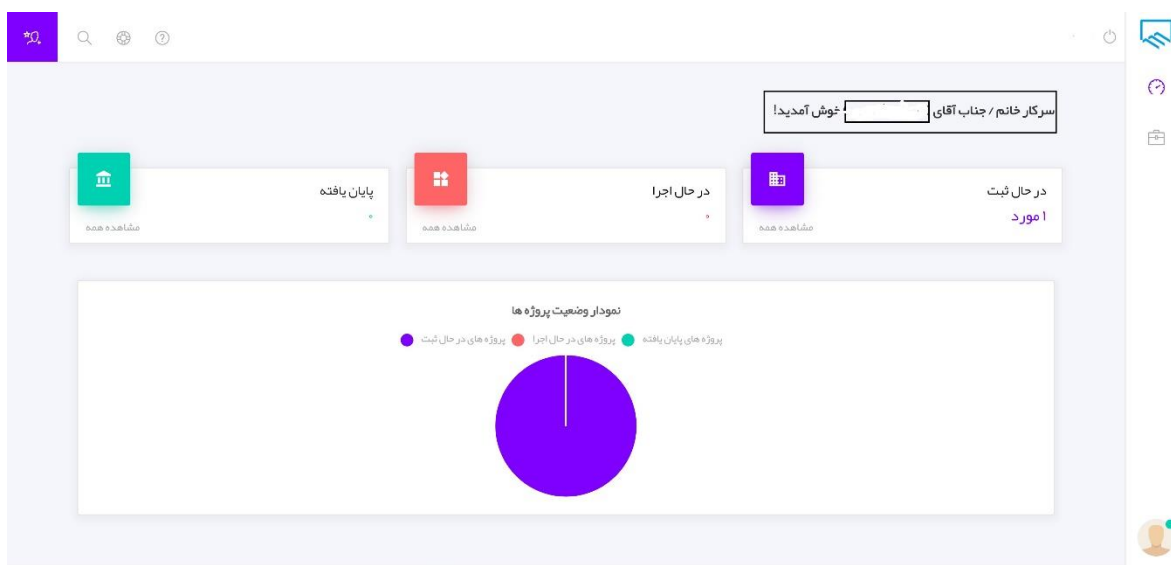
سرکار خانم / جناب آقای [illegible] خوش آمدید!

در حال ثبت
۱ مورد
مشاهده همه

در حال اجرا
۰
مشاهده همه

پایان یافته
۰
مشاهده همه

نمودار وضعیت پروژه ها

پروژه های پایان یافته
پروژه های در حال اجرا
پروژه های در حال ثبت